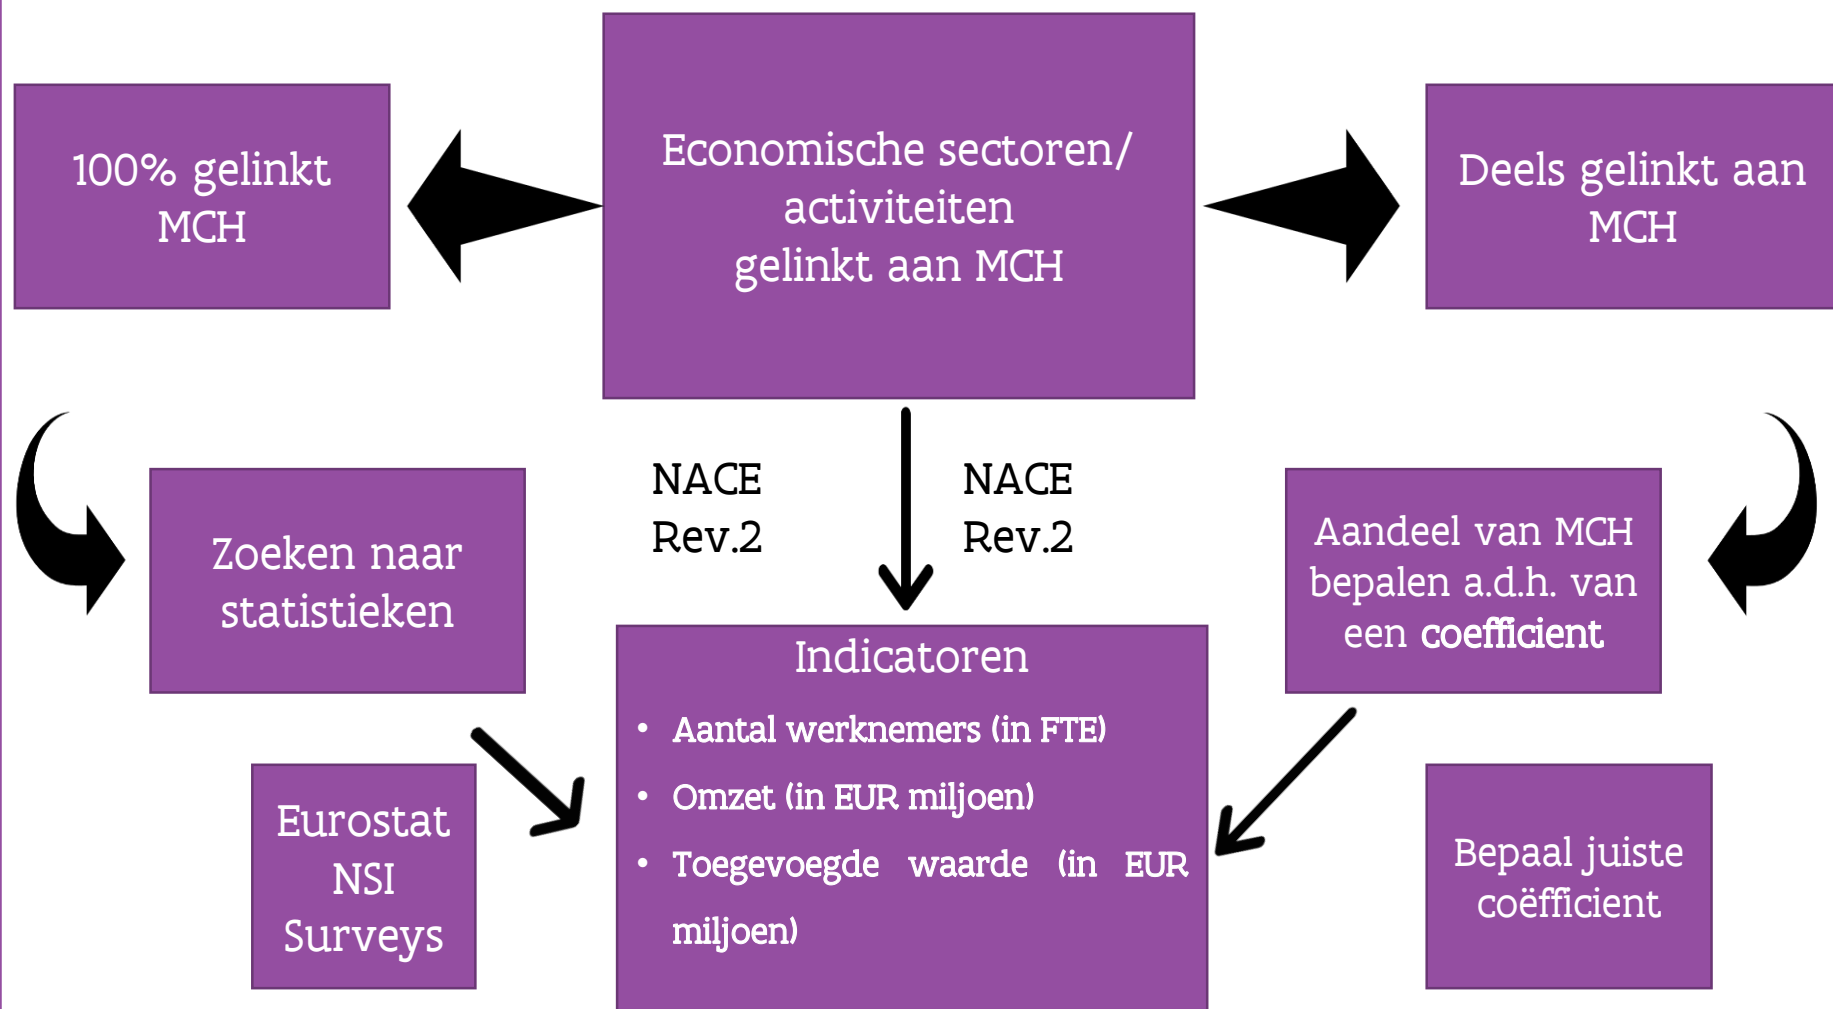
100% gelinkt MCH

Economische sectoren/ activiteiten gelinkt aan MCH

Deels gelinkt aan MCH

NACE Rev.2

NACE Rev.2

Zoeken naar statistieken

Aandeel van MCH bepalen a.d.h. van een coefficient

Indicatoren
• Aantal werknemers (in FTE)
• Omzet (in EUR miljoen)
• Toegevoegde waarde (in EUR miljoen)

Eurostat NSI Surveys

Bepaal juiste coëfficient